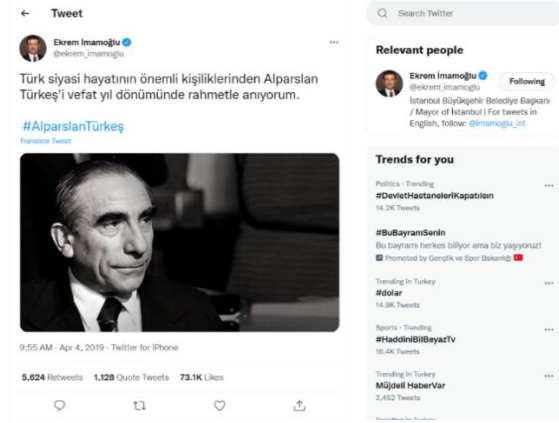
← Tweet

Ekrem İmamoğlu
@ekrem_imamoglu

...

Türk siyasi hayatının önemli kişiliklerinden Alparslan Türkeş'i vefat yıl dönümünde rahmetle anıyorum.

#AlparslanTürkeş

Translate Tweet

9:55 AM · Apr 4, 2019 · Twitter for iPhone

5,624 Retweets 1,128 Quote Tweets 73.1K Likes

Search Twitter

Relevant people

Ekrem İmamoğlu
@ekrem_imamoglu
Following
İstanbul Büyükşehir Belediye Başkanı / Mayor of İstanbul | For tweets in English, follow: @imamoglu_int

Trends for you

Politics · Trending
#DevletHastaneleriKapatılsın
14.2K Tweets

#BuBayramSenin
Bu bayramı herkes biliyor ama biz yaşıyoruz!
Promoted by Gençlik ve Spor Bakanlığı

Trending in Turkey
#dolar
14.9K Tweets

Sports · Trending
#HaddiniBilBeyazTv
16.4K Tweets

Trending in Turkey
Müjdeli HaberVar
2,452 Tweets

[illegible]